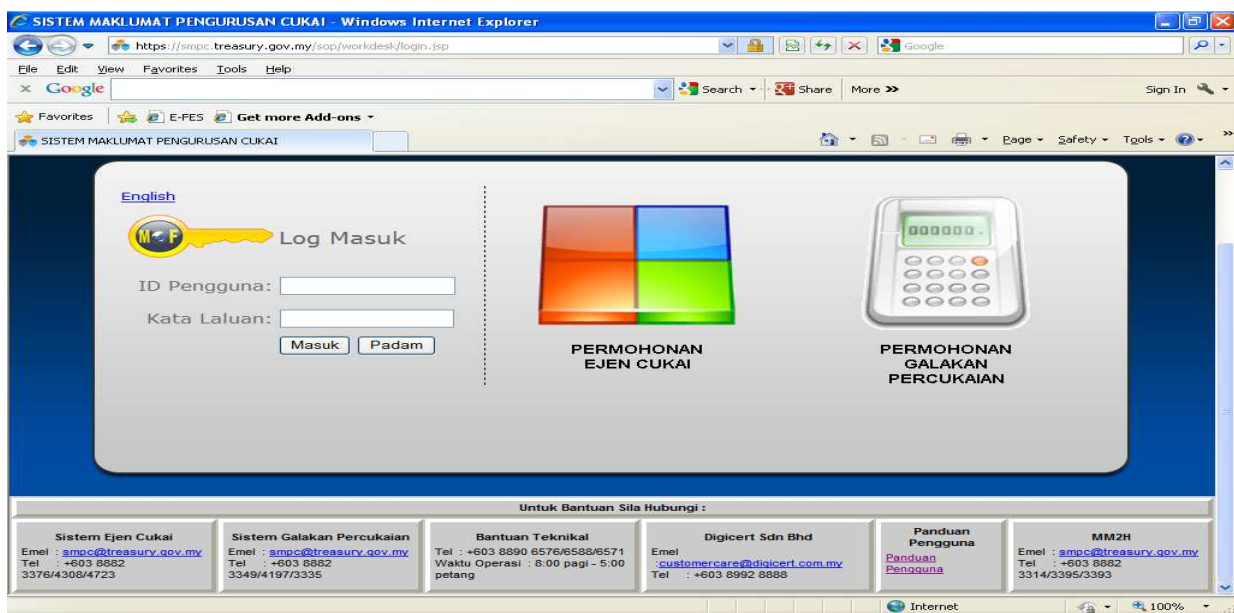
SISTEM MAKLUMAT PENGURUSAN CUKAI - Windows Internet Explorer

https://smpc.treasury.gov.my/sop/workdesk/login.jsp

Google

File Edit View Favorites Tools Help

Google

Search Share More »

Sign In

Favorites E-FES Get more Add-ons

SISTEM MAKLUMAT PENGURUSAN CUKAI

Page Safety Tools

English

MOF Log Masuk

ID Pengguna:

Kata Laluan:

Masuk Padam

000000

PERMOHONAN EJEN CUKAI

PERMOHONAN GALAKAN PERCUKAIAN

Untuk Bantuan Sila Hubungi :

| Sistem Ejen Cukai | Sistem Galakan Percukaian | Bantuan Teknikal | Digicert Sdn Bhd | Panduan Pengguna | MM2H |
|---|---|---|---|---|---|
| Emel : smpc@treasury.gov.my Tel : +603 8882 3376/4308/4723 | Emel : smpc@treasury.gov.my Tel : +603 8882 3349/4197/3335 | Tel : +603 8890 6576/6588/6571 Waktu Operasi : 8:00 pagi - 5:00 petang | Emel :customercare@digicert.com.my Tel : +603 8992 8888 | Panduan Pengguna | Emel : smpc@treasury.gov.my Tel : +603 8882 3314/3395/3393 |

Internet

100%